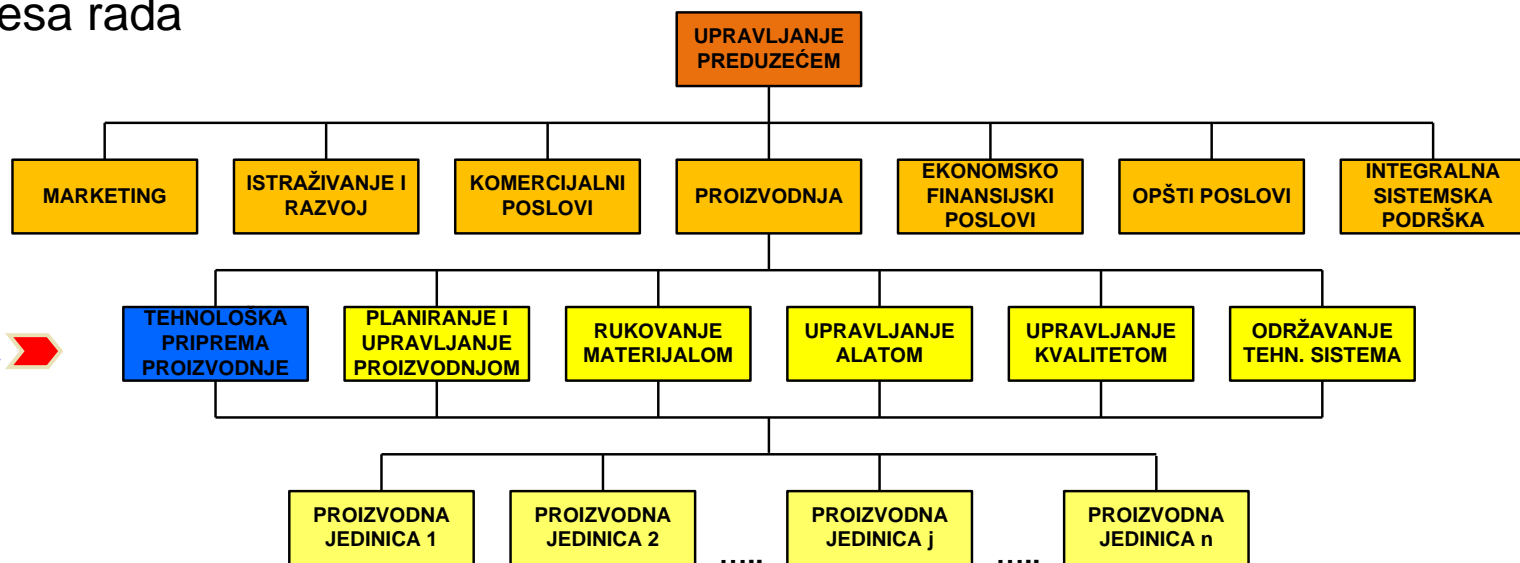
esa rada

UPRAVLJANJE PREDUZEĆEM

MARKETING

ISTRAŽIVANJE I RAZVOJ

KOMERCIJALNI POSLOVI

PROIZVODNJA

EKONOMSKO FINANSIJSKI POSLOVI

OPŠTI POSLOVI

INTEGRALNA SISTEMSKA PODRŠKA

TEHNOLOŠKA PRIPREMA PROIZVODNJE

PLANIRANJE I UPRAVLJANJE PROIZVODNJOM

RUKOVANJE MATERIJALOM

UPRAVLJANJE ALATOM

UPRAVLJANJE KVALITETOM

ODRŽAVANJE TEHN. SISTEMA

PROIZVODNA JEDINICA 1

PROIZVODNA JEDINICA 2

.....

PROIZVODNA JEDINICA j

.....

PROIZVODNA JEDINICA n